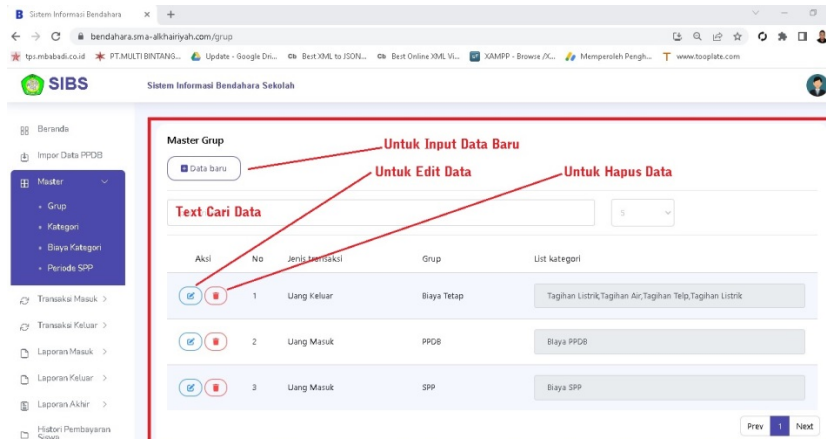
Sistem Informasi Bendahara × +

bendahara.sma-alkhairiyah.com/grup

tps.mbabadi.co.id PT.MULTI BINTANG... Update - Google Dri... Best XML to JSON... Best Online XML Vi... XAMPP - Browse /X... Memperoleh Pengh... www.tooplate.com

SIBS

Sistem Informasi Bendahara Sekolah

Beranda

Impor Data PPDB

Master

Grup

Kategori

Biaya Kategori

Periode SPP

Transaksi Masuk >

Transaksi Keluar >

Laporan Masuk >

Laporan Keluar >

Laporan Akhir >

Histori Pembayaran Siswa

Master Grup

Data baru

Untuk Input Data Baru

Untuk Edit Data

Untuk Hapus Data

Text Cari Data

5

| Aksi | No | Jenis transaksi | Grup | List kategori |
|---|---|---|---|---|
| | 1 | Uang Keluar | Biaya Tetap | Tagihan Listrik,Tagihan Air,Tagihan Telp,Tagihan Listrik |
| | 2 | Uang Masuk | PPDB | Biaya PPDB |
| | 3 | Uang Masuk | SPP | Biaya SPP |

Prev 1 Next